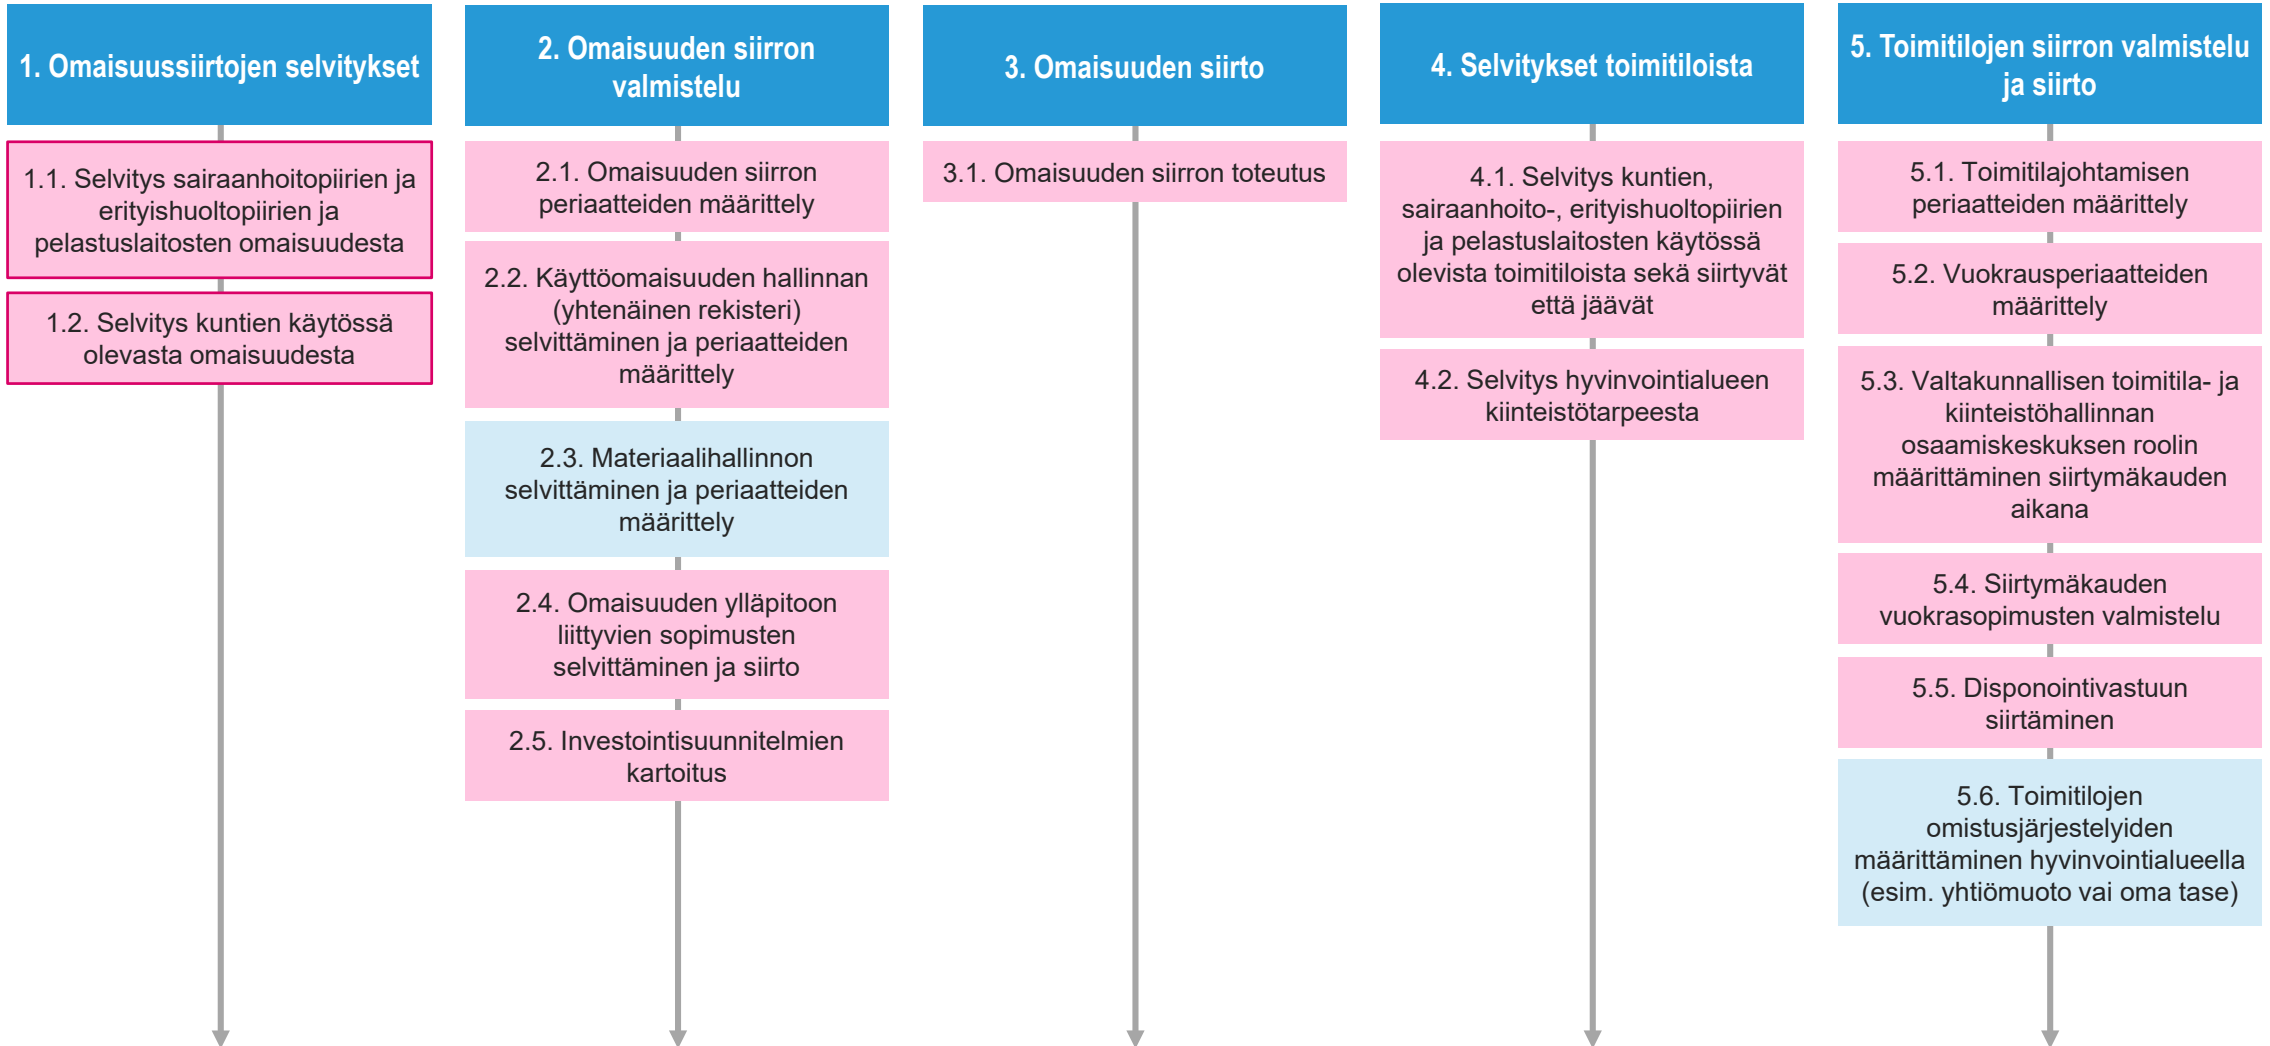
1. Omaisuussiirtojen selvitykset

1.1. Selvitys sairaanhoitopiirien ja erityishuoltopiirien ja pelastuslaitosten omaisuudesta

1.2. Selvitys kuntien käytössä olevasta omaisuudesta

2. Omaisuuden siirron valmistelu

2.1. Omaisuuden siirron periaatteiden määrittely

2.2. Käyttöomaisuuden hallinnan (yhtenäinen rekisteri) selvittäminen ja periaatteiden määrittely

2.3. Materiaalihallinnon selvittäminen ja periaatteiden määrittely

2.4. Omaisuuden ylläpitoon liittyvien sopimusten selvittäminen ja siirto

2.5. Investointisuunnitelmien kartoitus

3. Omaisuuden siirto

3.1. Omaisuuden siirron toteutus

4. Selvitykset toimitiloista

4.1. Selvitys kuntien, sairaanhoito-, erityishuoltopiirien ja pelastuslaitosten käytössä olevista toimitiloista sekä siirtyvät että jäävät

4.2. Selvitys hyvinvointialueen kiinteistötarpeesta

5. Toimitilojen siirron valmistelu ja siirto

5.1. Toimitilajohtamisen periaatteiden määrittely

5.2. Vuokrausperiaatteiden määrittely

5.3. Valtakunnallisen toimitila- ja kiinteistöhallinnan osaamiskeskuksen roolin määrittäminen siirtymäkauden aikana

5.4. Siirtymäkauden vuokrasopimusten valmistelu

5.5. Disponointivastuun siirtäminen

5.6. Toimitilojen omistusjärjestelyiden määrittäminen hyvinvointialueella (esim. yhtiömuoto vai oma tase)